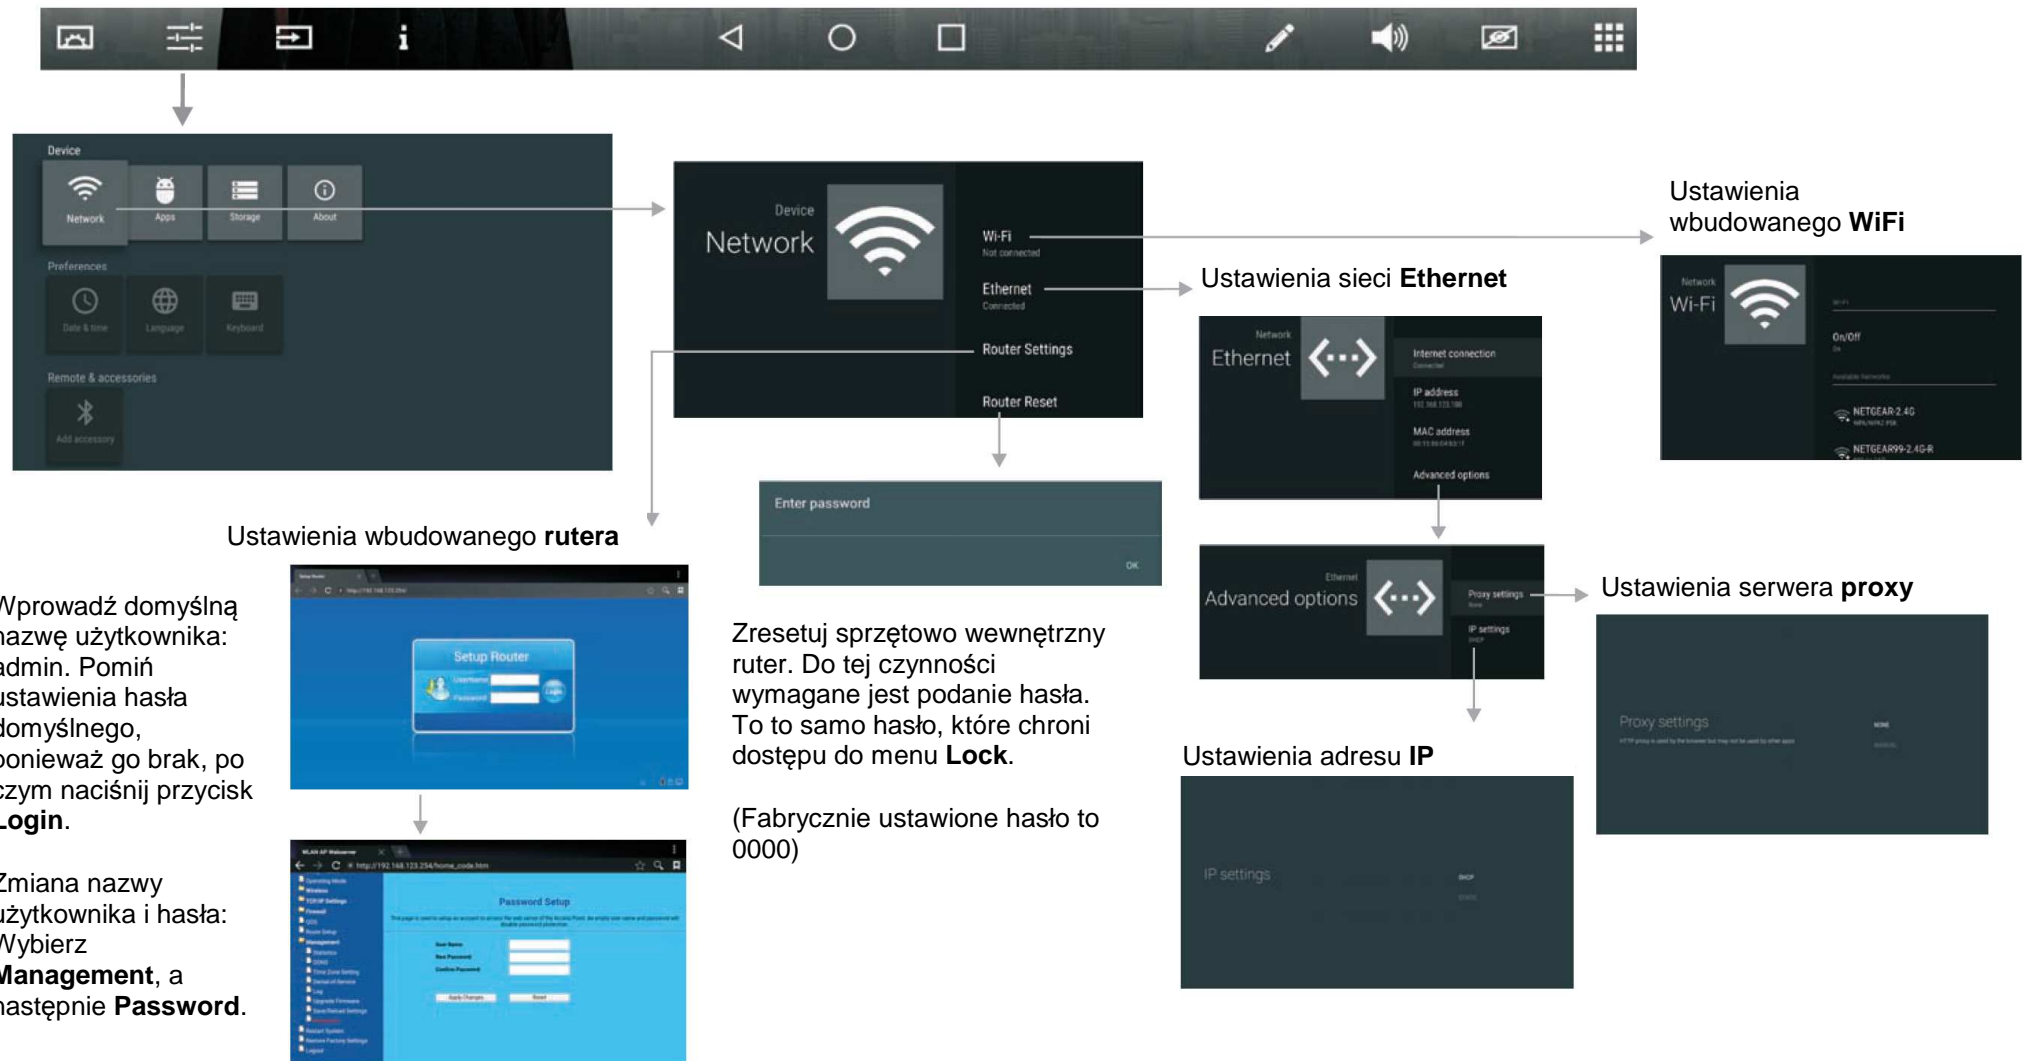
Device
Network
Apps
Storage
About
Preferences
Date & time
Language
Keyboard
Remote & accessories
Add accessory

Device
Network
Wi-Fi
Not connected
Ethernet
Connected
Router Settings
Router Reset

Ustawienia wbudowanego **WiFi**

Network
Wi-Fi
On/Off
NETGEAR-2.4G
NETGEAR99-2.4G-R

Ustawienia sieci **Ethernet**

Network
Ethernet
Internet connection
IP address
MAC address
Advanced options

Ethernet
Advanced options
Proxy settings
IP settings

Ustawienia serwera **proxy**

Proxy settings

Ustawienia adresu **IP**

IP settings

Enter password
OK

Ustawienia wbudowanego **rutera**

Setup Router
Login

Password Setup

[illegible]prowadź domyślną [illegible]azwę użytkownika: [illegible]dmin. Pomiń ustawienia hasła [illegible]omyślnego, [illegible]onieważ go brak, po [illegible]zym naciśnij przycisk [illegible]**ogin**.

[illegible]miana nazwy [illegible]żytkownika i hasła: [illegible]ybierz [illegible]**anagement**, a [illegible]astępnie **Password**.

Zresetuj sprzętowo wewnętrzny ruter. Do tej czynności wymagane jest podanie hasła. To to samo hasło, które chroni dostępu do menu **Lock**.

(Fabrycznie ustawione hasło to 0000)